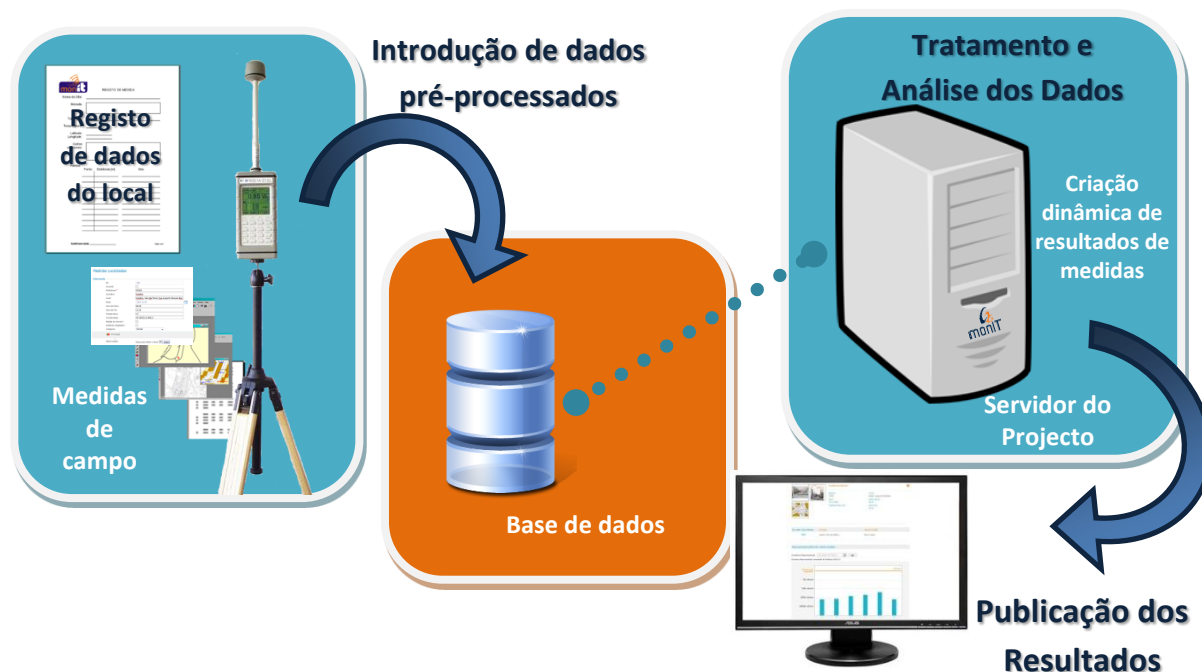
Registo de dados do local

Medidas de campo

Introdução de dados pré-processados

Base de dados

Tratamento e Análise dos Dados

Criação dinâmica de resultados de medidas

monIT

Servidor do Projecto

Publicação dos Resultados